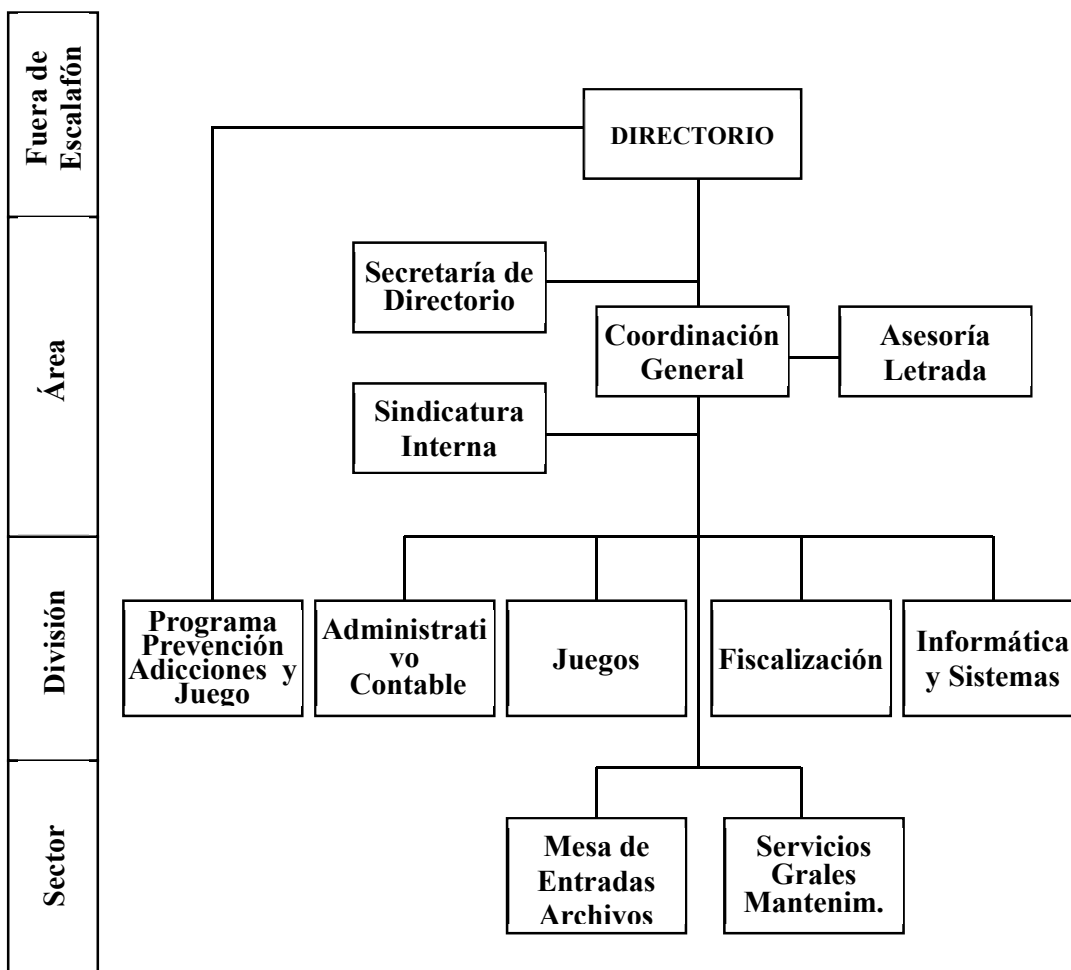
Fuera de Escalafón

Área

División

Sector

DIRECTORIO

Secretaría de Directorio

Coordinación General

Asesoría Letrada

Sindicatura Interna

Programa Prevención Adicciones y Juego

Administrati vo Contable

Juegos

Fiscalización

Informática y Sistemas

Mesa de Entradas Archivos

Servicios Grales Mantenim.